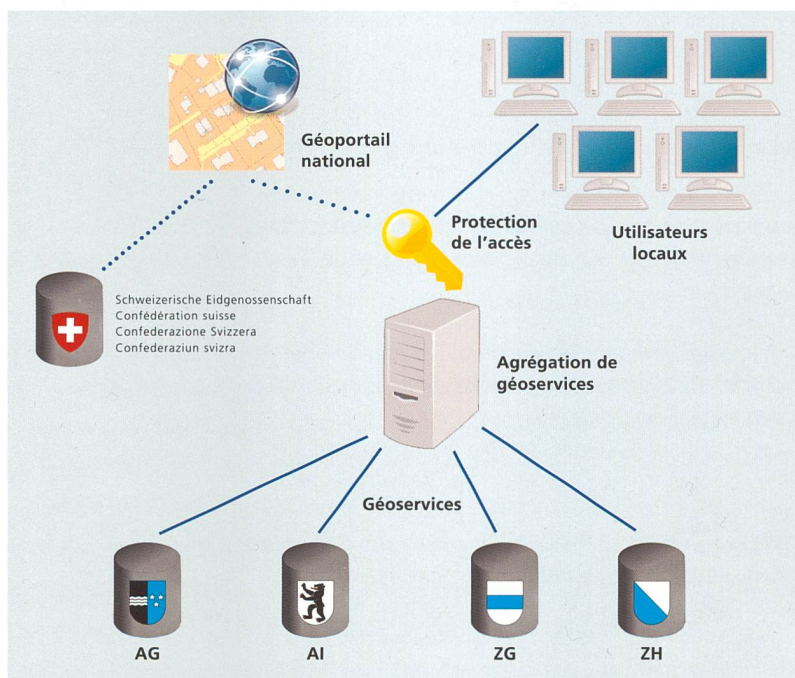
Géoportail national

Utilisateurs locaux

Protection de l'accès

Schweizerische Eidgenossenschaft
Confédération suisse
Confederazione Svizzera
Confederaziun svizra

Agrégation de géoservices

Géoservices

AG

AI

ZG

ZH